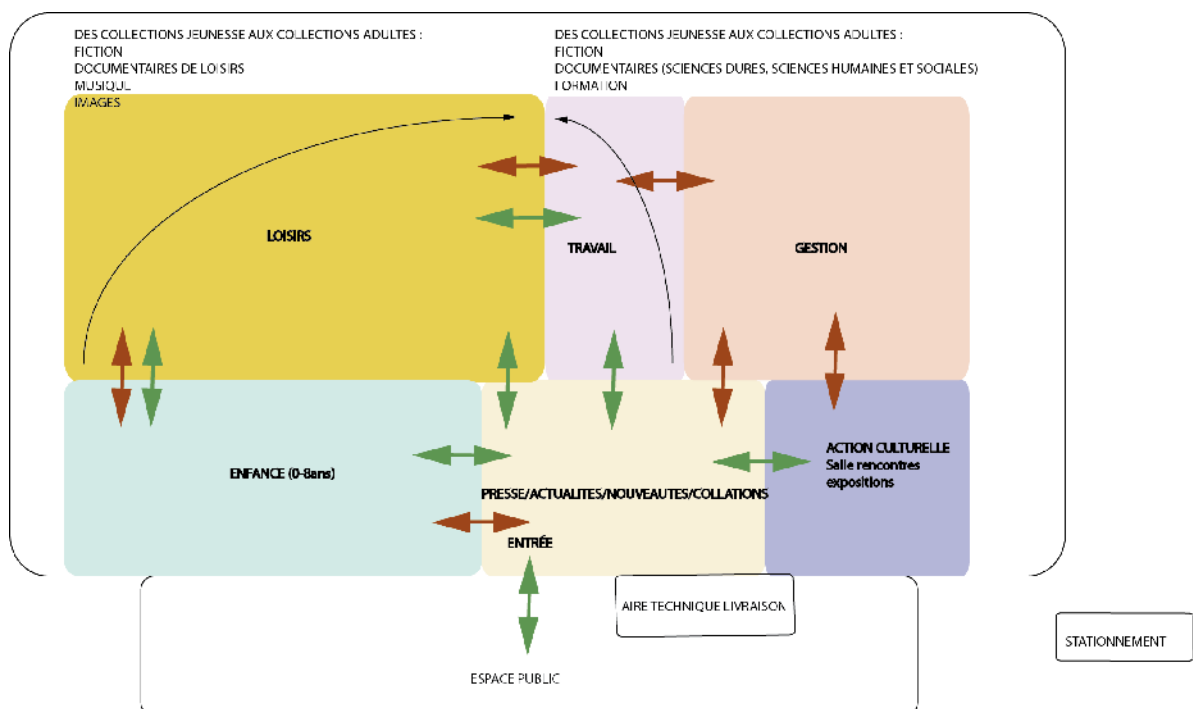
DES COLLECTIONS JEUNESSE AUX COLLECTIONS ADULTES :
FICTION
DOCUMENTAIRES DE LOISIRS
MUSIQUE
IMAGES

DES COLLECTIONS JEUNESSE AUX COLLECTIONS ADULTES :
FICTION
DOCUMENTAIRES (SCIENCES DURES, SCIENCES HUMAINES ET SOCIALES)
FORMATION

LOISIRS

TRAVAIL

GESTION

ENFANCE (0-8ans)

PRESSE/ACTUALITES/NOUVEAUTES/COLLATIONS

ACTION CULTURELLE
Salle rencontres
expositions

ENTRÉE

AIRE TECHNIQUE LIVRAISON

STATIONNEMENT

ESPACE PUBLIC